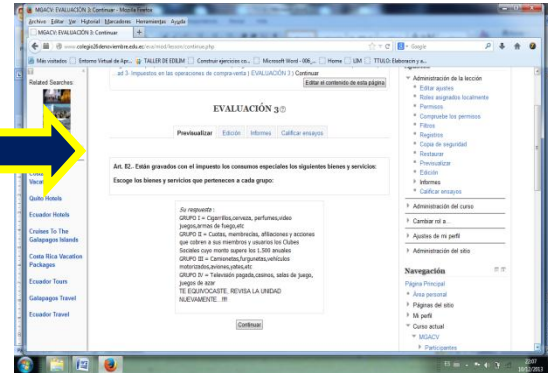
MGACV: EVALUACIÓN 3: Continuar - Mozilla Firefox
Archivo Editar Ver Historial Marcadores Herramientas Ayuda
MGACV: EVALUACIÓN 3: Continuar
www.colegio26deenviembre.edu.ec/aula/mod/lesson/continue.php
Google
Más visitados | Entorno Virtual de Apr... | TALLER DE EDILIM | Construir ejercicios co... | Microsoft Word - 006_... | Home | LIM | TTULO: Elaboracn y a...

Related Searches:

Quito Hotels
Ecuador Hotels
Cruises To The Galapagos Islands
Costa Rica Vacation Packages
Ecuador Tours
Galapagos Travel
Ecuador Travel

...ad 3 - Impuestos en las operaciones de compra-venta | EVALUACIÓN 3 | Continuar
Editar el contenido de esta página

EVALUACIÓN 3

Previsualizar | Edición | Informes | Calificar ensayos

Art. 82.- Están gravados con el impuesto los consumos especiales los siguientes bienes y servicios:

Escoge los bienes y servicios que pertenecen a cada grupo:

Su respuesta :
GRUPO I = Cigarrillos,cerveza, perfumes,video juegos,armas de fuego,etc
GRUPO II = Cuotas, membrecías, afiliaciones y acciones que cobren a sus miembros y usuarios los Clubes Sociales cuyo monto supere los 1.500 anuales
GRUPO III = Camionetas,furgunetas,vehiculos motorizados,aviones,yates,etc
GRUPO IV = Televisión pagada,casinos, salas de juego, juegos de azar
TE EQUIVOCASTE, REVISA LA UNIDAD NUEVAMENTE ..!!!

Continuar

Administración de la lección
Editar ajustes
Roles asignados localmente
Permisos
Comprueba los permisos
Filtros
Registros
Copia de seguridad
Restaurar
Previsualizar
Edición
Informes
Calificar ensayos
Administración del curso
Cambiar rol a...
Ajustes de mi perfil
Administración del sitio

Navegación
Página Principal
Área personal
Páginas del sitio
Mi perfil
Curso actual
MGACV
Participantes

22:07
10/12/2013